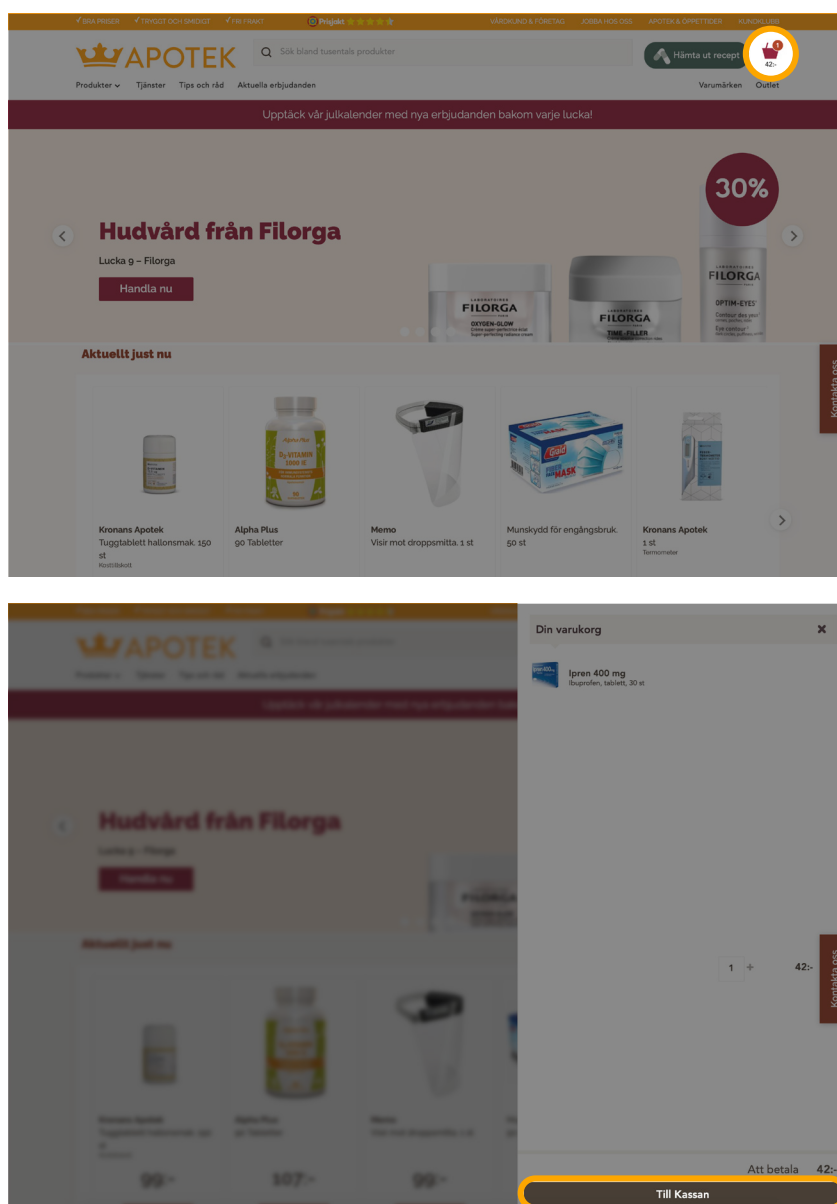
✓ BRA PRISER ✓ TRYGGT OCH SMIDIGT ✓ FRI FRAKT Prisjakt ★★★★★ VÅRDKUND & FÖRETAG JOBBA HOS OSS APOTEK & ÖPPETTIDER KUNDKLUBB

APOTEK Sök bland tusentals produkter Hämta ut recept 1 42:-

Produkter ⌄ Tjänster Tips och råd Aktuella erbjudanden Varumärken Outlet

Upptäck vår julkalender med nya erbjudanden bakom varje lucka!

Hudvård från Filorga

Lucka 9 – Filorga

Handla nu

30%

FILORGA OXYGEN-GLOW FILORGA TIME-FILLER FILORGA OPTIM-EYES

Aktuellt just nu

Kronans Apotek Tuggtablett hallonsmak. 150 st Kostillskott

Alpha Plus 90 Tabletter

Memo Visir mot droppsmitta. 1 st

Munskydd för engångsbruk. 50 st

Kronans Apotek 1 st Termometer

Kontakta oss

APOTEK

Hudvård från Filorga

Handla nu

Aktuellt just nu

99:- 107:- 99:-

Din varukorg ×

Ipren 400 mg
Ibuprofen, tablett, 30 st

1 + 42:-

Kontakta oss

Att betala 42:-

Till Kassan